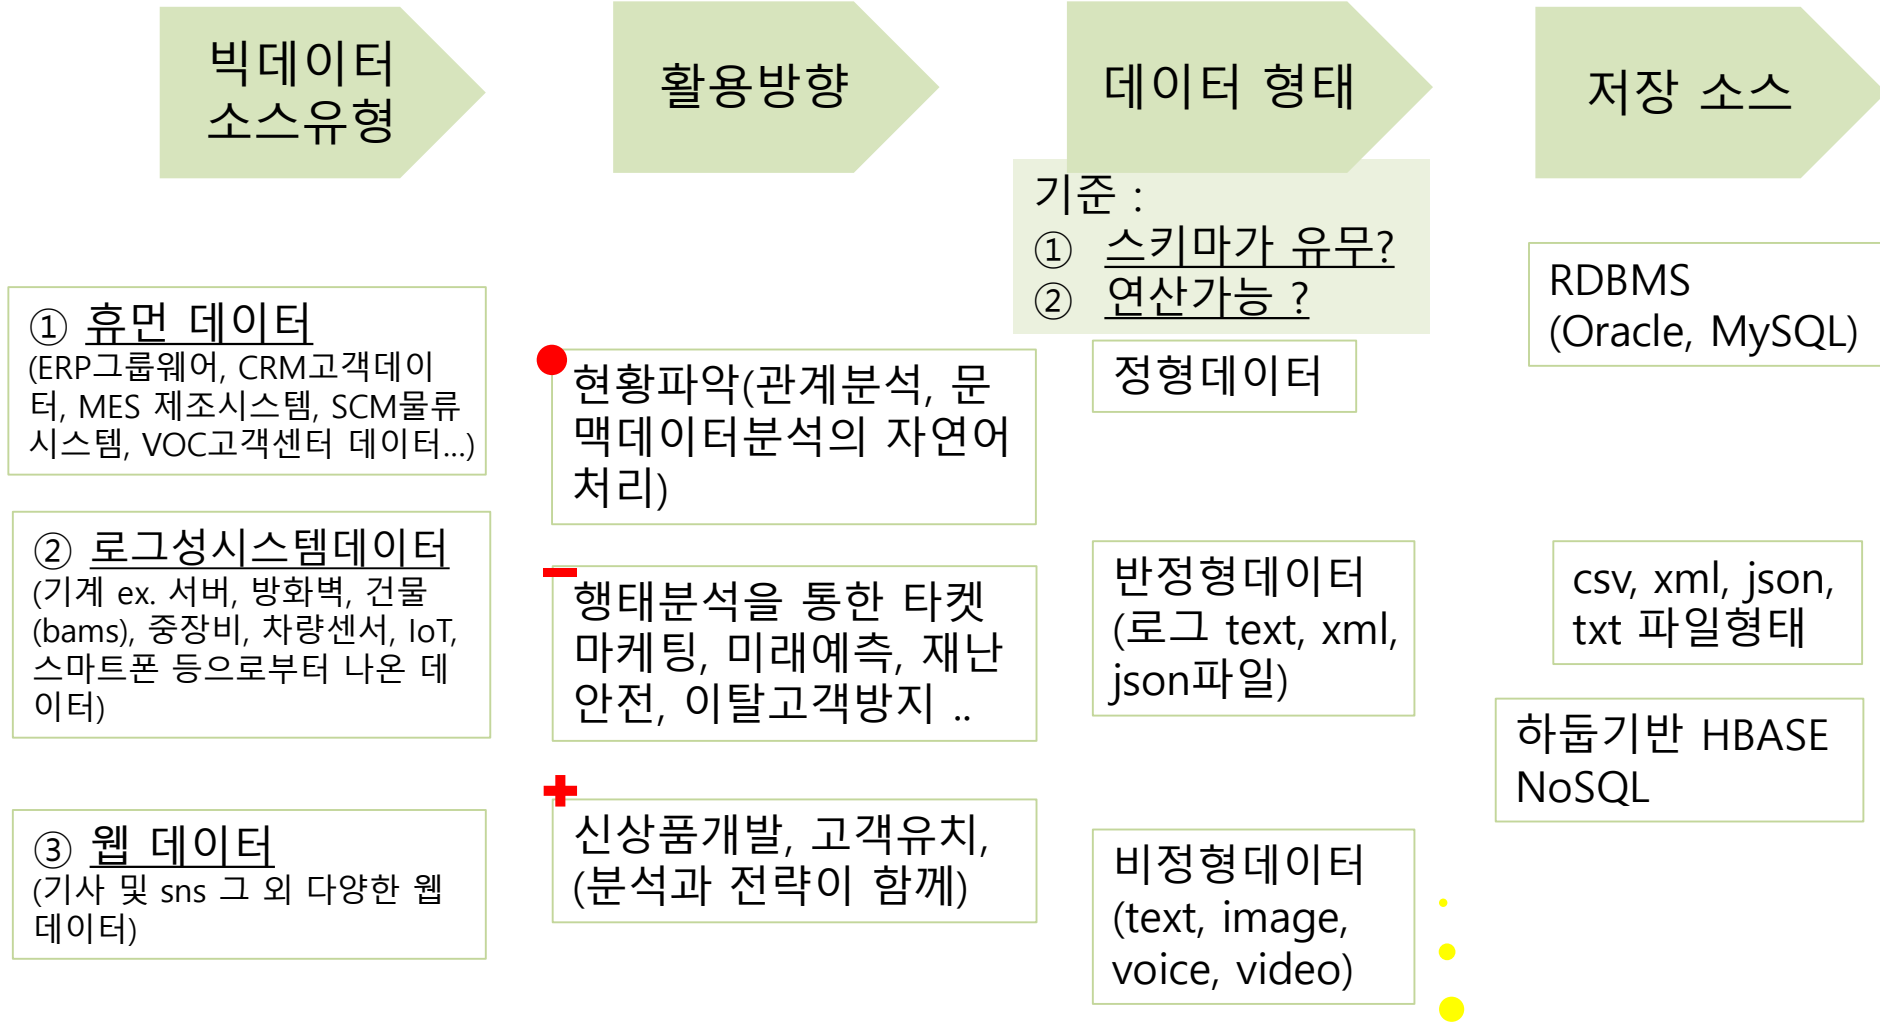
빅데이터 소스유형

활용방향

데이터 형태

저장 소스

기준 :
① 스키마가 유무?
② 연산가능 ?

① 휴먼 데이터
(ERP그룹웨어, CRM고객데이터, MES 제조시스템, SCM물류시스템, VOC고객센터 데이터...)

현황파악(관계분석, 문맥데이터분석의 자연어처리)

정형데이터

RDBMS
(Oracle, MySQL)

② 로그성시스템데이터
(기계 ex. 서버, 방화벽, 건물(bams), 중장비, 차량센서, IoT, 스마트폰 등으로부터 나온 데이터)

행태분석을 통한 타켓마케팅, 미래예측, 재난안전, 이탈고객방지 ..

반정형데이터
(로그 text, xml, json파일)

csv, xml, json, txt 파일형태

하둡기반 HBASE
NoSQL

③ 웹 데이터
(기사 및 sns 그 외 다양한 웹데이터)

신상품개발, 고객유치, (분석과 전략이 함께)

비정형데이터
(text, image, voice, video)